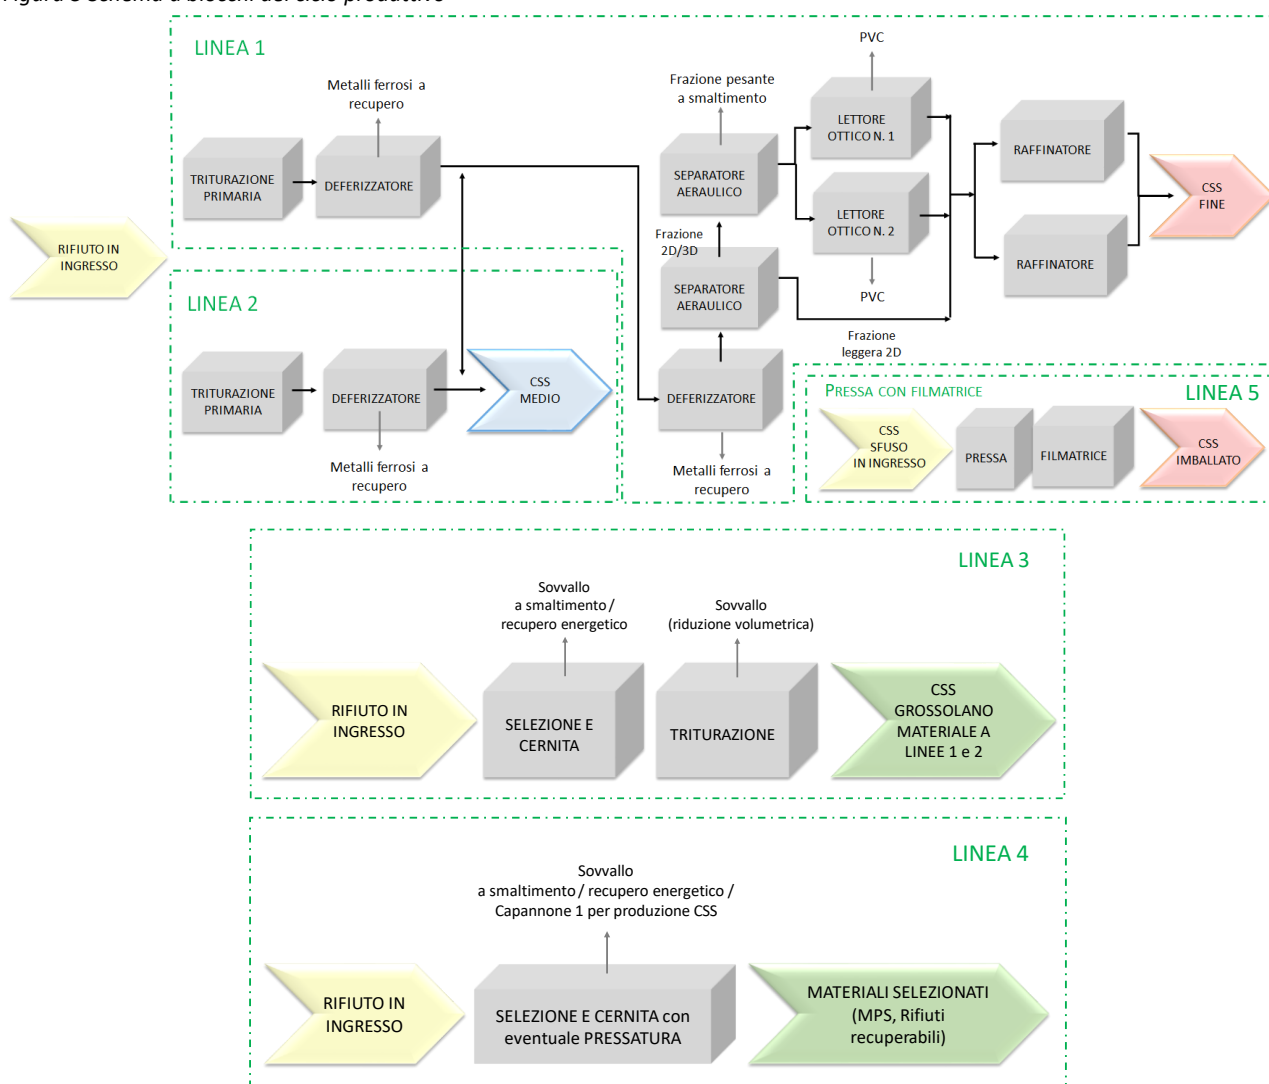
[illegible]

LINEA 1

RIFIUTO IN INGRESSO

TRITURAZIONE PRIMARIA

DEFERIZZATORE

Metalli ferrosi a recupero

Frazione pesante a smaltimento

SEPARATORE AERAULICO

PVC

LETTORE OTTICO N. 1

LETTORE OTTICO N. 2

PVC

RAFFINATORE

RAFFINATORE

CSS FINE

Frazione 2D/3D

SEPARATORE AERAULICO

Frazione leggera 2D

LINEA 2

TRITURAZIONE PRIMARIA

DEFERIZZATORE

CSS MEDIO

Metalli ferrosi a recupero

DEFERIZZATORE

Metalli ferrosi a recupero

PRESSA CON FILMATRICE

LINEA 5

CSS SFUSO IN INGRESSO

PRESSA

FILMATRICE

CSS IMBALLATO

LINEA 3

Sovvallo a smaltimento / recupero energetico

Sovvallo (riduzione volumetrica)

RIFIUTO IN INGRESSO

SELEZIONE E CERNITA

TRITURAZIONE

CSS GROSSOLANO MATERIALE A LINEE 1 e 2

LINEA 4

Sovvallo a smaltimento / recupero energetico / Capannone 1 per produzione CSS

RIFIUTO IN INGRESSO

SELEZIONE E CERNITA con eventuale PRESSATURA

MATERIALI SELEZIONATI (MPS, Rifiuti recuperabili)